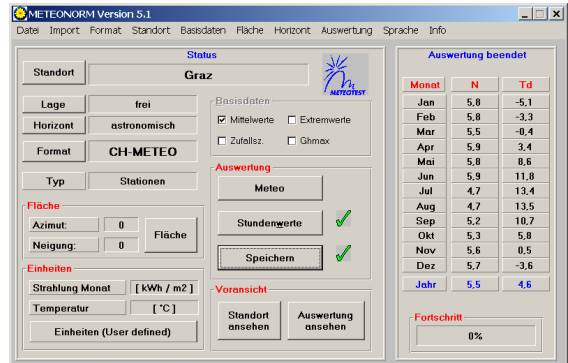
METEONORM Version 5.1

Datei Import Format Standort Basisdaten Fläche Horizont Auswertung Sprache Info

Status

Standort | Graz

METEOTEST

Lage | frei
Horizont | astronomisch
Format | CH-METEO
Typ | Stationen

Basisdaten
☑ Mittelwerte ☐ Extremwerte
☐ Zufallsz. ☐ Ghmax

Auswertung
Meteo
Stundenwerte
Speichern

Fläche
Azimut: 0
Neigung: 0
Fläche

Einheiten
Strahlung Monat [ kWh / m2 ]
Temperatur [ °C ]
Einheiten (User defined)

Voransicht
Standort ansehen
Auswertung ansehen

Auswertung beendet

| Monat | N | Td |
|---|---|---|
| Jan | 5,8 | -5,1 |
| Feb | 5,8 | -3,3 |
| Mar | 5,5 | -0,4 |
| Apr | 5,9 | 3,4 |
| Mai | 5,8 | 8,6 |
| Jun | 5,9 | 11,8 |
| Jul | 4,7 | 13,4 |
| Aug | 4,7 | 13,5 |
| Sep | 5,2 | 10,7 |
| Okt | 5,3 | 5,8 |
| Nov | 5,6 | 0,5 |
| Dez | 5,7 | -3,6 |
| Jahr | 5,5 | 4,6 |

Fortschritt
0%